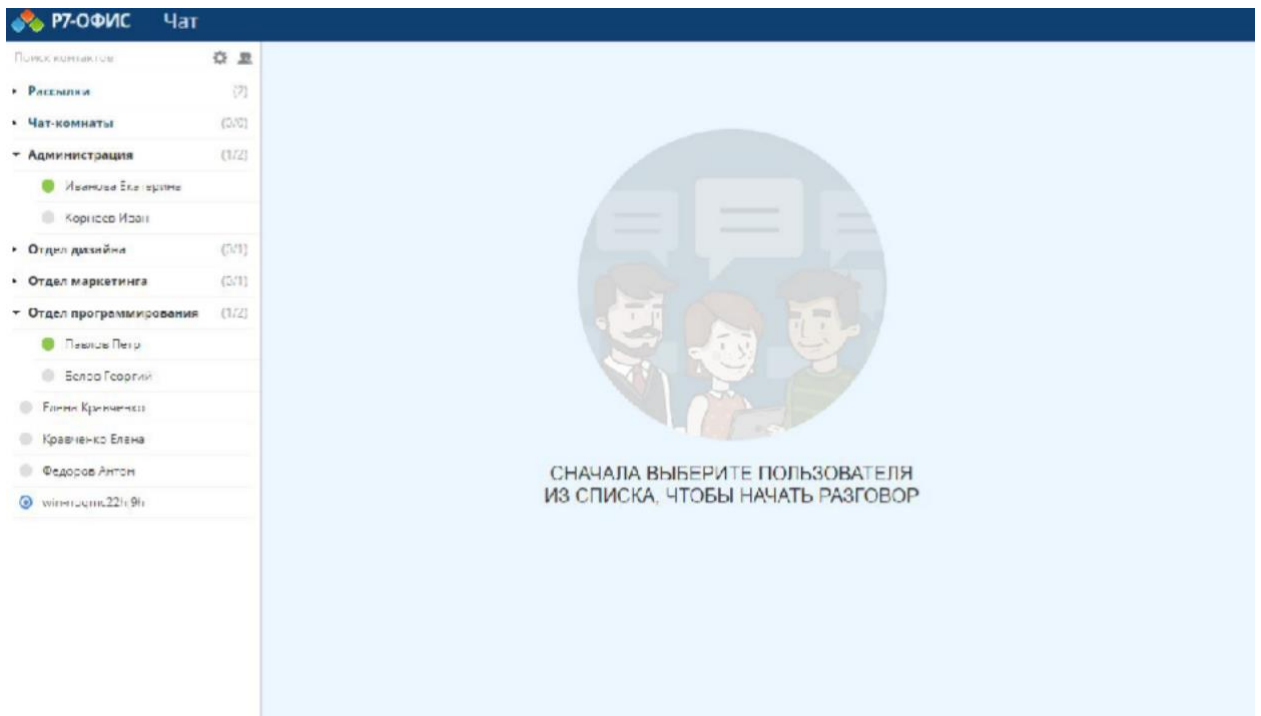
Р7-ОФИС Чат

Поиск контактов

Рассылки (7)

Чат-комнаты (0/0)

Администрация (1/2)

Иванова Екатерина

Корнеев Иван

Отдел дизайна (0/1)

Отдел маркетинга (0/1)

Отдел программирования (1/2)

Павлов Петр

Белов Георгий

Елена Кравченко

Кравченко Елена

Федоров Антон

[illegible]

СНАЧАЛА ВЫБЕРИТЕ ПОЛЬЗОВАТЕЛЯ ИЗ СПИСКА, ЧТОБЫ НАЧАТЬ РАЗГОВОР